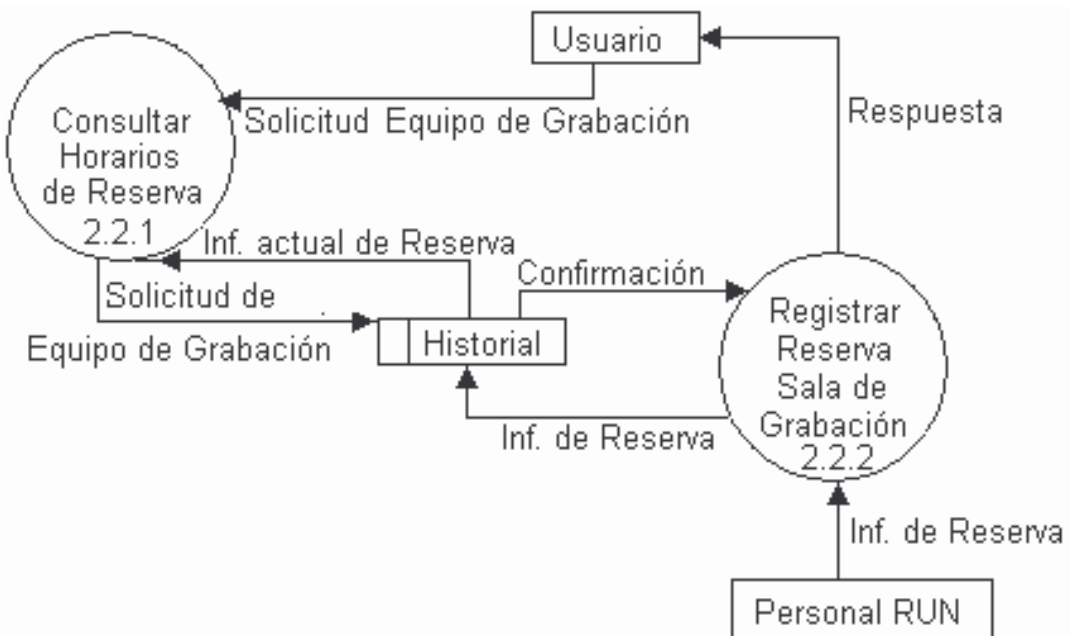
Usuario

Consultar Horarios de Reserva 2.2.1

Solicitud Equipo de Grabación

Respuesta

Inf. actual de Reserva

Confirmación

Solicitud de Equipo de Grabación

Historial

Registrar Reserva Sala de Grabación 2.2.2

Inf. de Reserva

Inf. de Reserva

Personal RUN